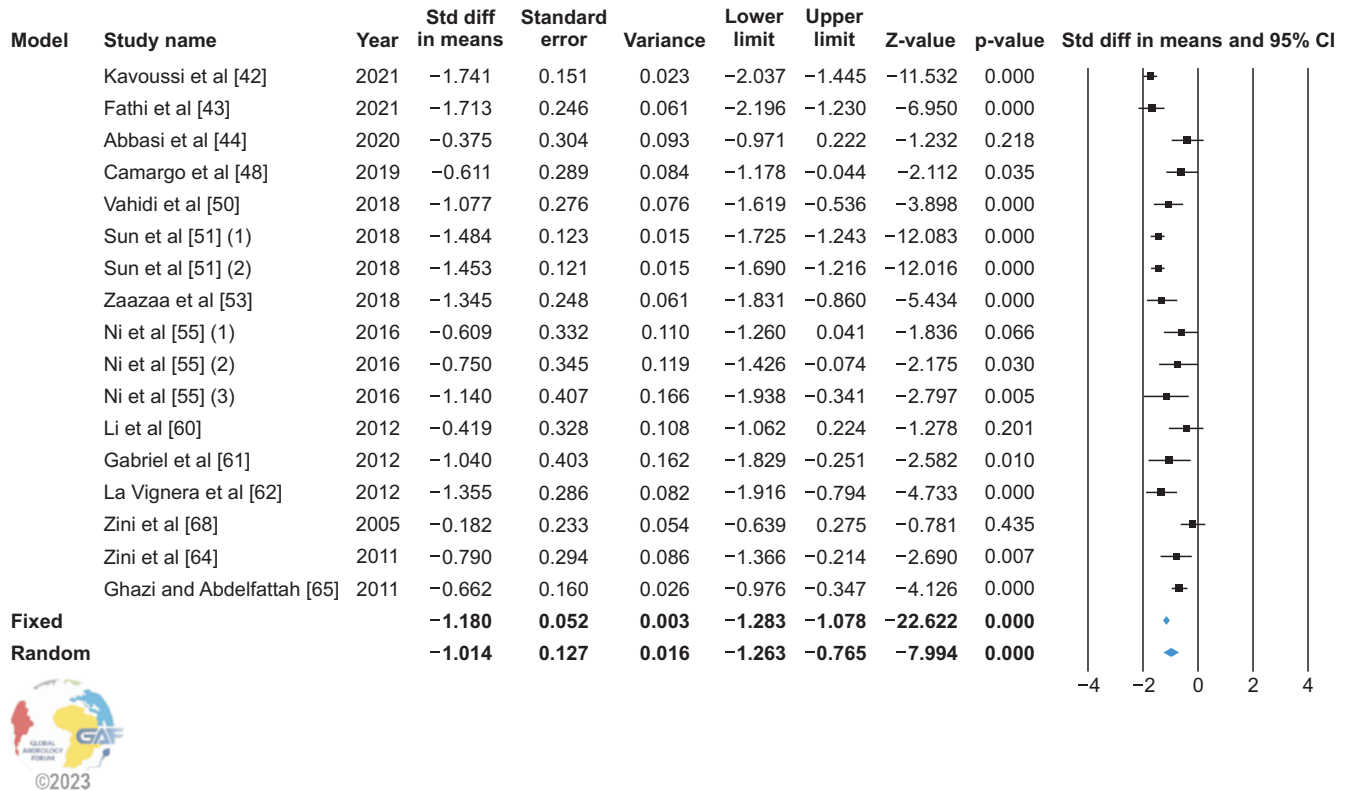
| Model | Study name | Year | Std diff in means | Standard error | Variance | Lower limit | Upper limit | Z-value | p-value |
|---|---|---|---|---|---|---|---|---|---|
| | Kavoussi et al [42] | 2021 | −1.741 | 0.151 | 0.023 | −2.037 | −1.445 | −11.532 | 0.000 |
| | Fathi et al [43] | 2021 | −1.713 | 0.246 | 0.061 | −2.196 | −1.230 | −6.950 | 0.000 |
| | Abbasi et al [44] | 2020 | −0.375 | 0.304 | 0.093 | −0.971 | 0.222 | −1.232 | 0.218 |
| | Camargo et al [48] | 2019 | −0.611 | 0.289 | 0.084 | −1.178 | −0.044 | −2.112 | 0.035 |
| | Vahidi et al [50] | 2018 | −1.077 | 0.276 | 0.076 | −1.619 | −0.536 | −3.898 | 0.000 |
| | Sun et al [51] (1) | 2018 | −1.484 | 0.123 | 0.015 | −1.725 | −1.243 | −12.083 | 0.000 |
| | Sun et al [51] (2) | 2018 | −1.453 | 0.121 | 0.015 | −1.690 | −1.216 | −12.016 | 0.000 |
| | Zaazaa et al [53] | 2018 | −1.345 | 0.248 | 0.061 | −1.831 | −0.860 | −5.434 | 0.000 |
| | Ni et al [55] (1) | 2016 | −0.609 | 0.332 | 0.110 | −1.260 | 0.041 | −1.836 | 0.066 |
| | Ni et al [55] (2) | 2016 | −0.750 | 0.345 | 0.119 | −1.426 | −0.074 | −2.175 | 0.030 |
| | Ni et al [55] (3) | 2016 | −1.140 | 0.407 | 0.166 | −1.938 | −0.341 | −2.797 | 0.005 |
| | Li et al [60] | 2012 | −0.419 | 0.328 | 0.108 | −1.062 | 0.224 | −1.278 | 0.201 |
| | Gabriel et al [61] | 2012 | −1.040 | 0.403 | 0.162 | −1.829 | −0.251 | −2.582 | 0.010 |
| | La Vignera et al [62] | 2012 | −1.355 | 0.286 | 0.082 | −1.916 | −0.794 | −4.733 | 0.000 |
| | Zini et al [68] | 2005 | −0.182 | 0.233 | 0.054 | −0.639 | 0.275 | −0.781 | 0.435 |
| | Zini et al [64] | 2011 | −0.790 | 0.294 | 0.086 | −1.366 | −0.214 | −2.690 | 0.007 |
| | Ghazi and Abdelfattah [65] | 2011 | −0.662 | 0.160 | 0.026 | −0.976 | −0.347 | −4.126 | 0.000 |
| Fixed | | | −1.180 | 0.052 | 0.003 | −1.283 | −1.078 | −22.622 | 0.000 |
| Random | | | −1.014 | 0.127 | 0.016 | −1.263 | −0.765 | −7.994 | 0.000 |

Std diff in means and 95% CI

−4 −2 0 2 4

GLOBAL ANDROLOGY FORUM GAF
©2023